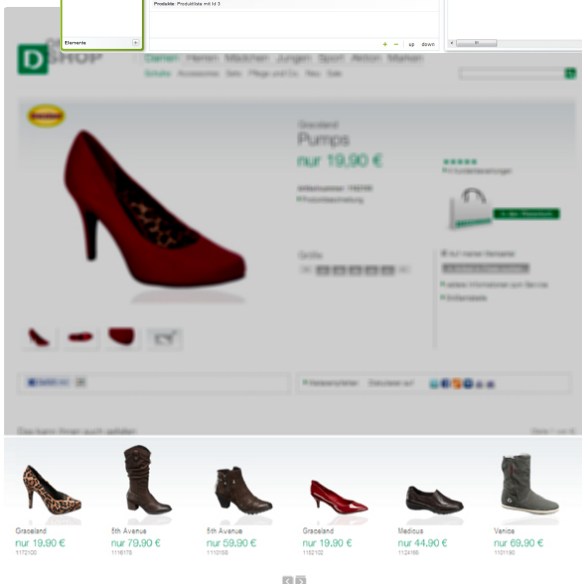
Produkte: Produktliste mit Id 3

Elemente

up down

D SHOP

Damen Herren Mädchen Jungen Sport Aktion Marken

Schuhe Accessoires Sets Pflege und Co. Neu Sale

Graceland

Graceland

Pumps

nur 19,90 €

Größe

Graceland
nur 19,90 €
1172120

5th Avenue
nur 79,90 €
1118175

5th Avenue
nur 59,90 €
1110150

Graceland
nur 19,90 €
1132102

Medicus
nur 44,90 €
1124166

Venice
nur 69,90 €
1111180